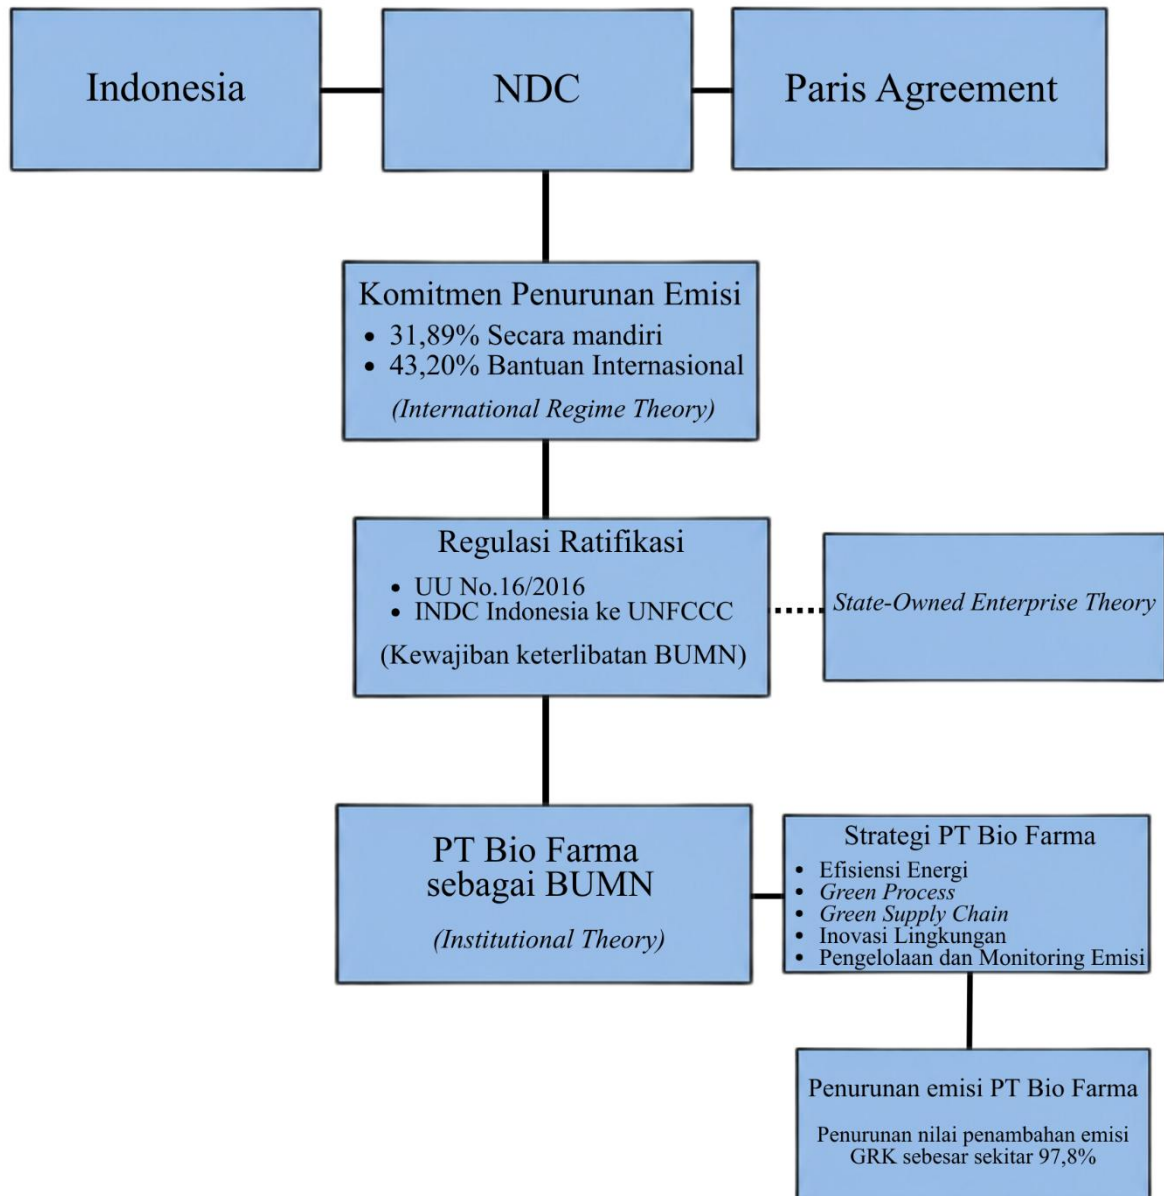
Indonesia

NDC

Paris Agreement

Komitmen Penurunan Emisi

- 31,89% Secara mandiri
- 43,20% Bantuan Internasional

(International Regime Theory)

Regulasi Ratifikasi

- UU No.16/2016
- INDC Indonesia ke UNFCCC

(Kewajiban keterlibatan BUMN)

State-Owned Enterprise Theory

PT Bio Farma sebagai BUMN

(Institutional Theory)

Strategi PT Bio Farma

- Efisiensi Energi
- Green Process
- Green Supply Chain
- Inovasi Lingkungan
- Pengelolaan dan Monitoring Emisi

Penurunan emisi PT Bio Farma

Penurunan nilai penambahan emisi GRK sebesar sekitar 97,8%